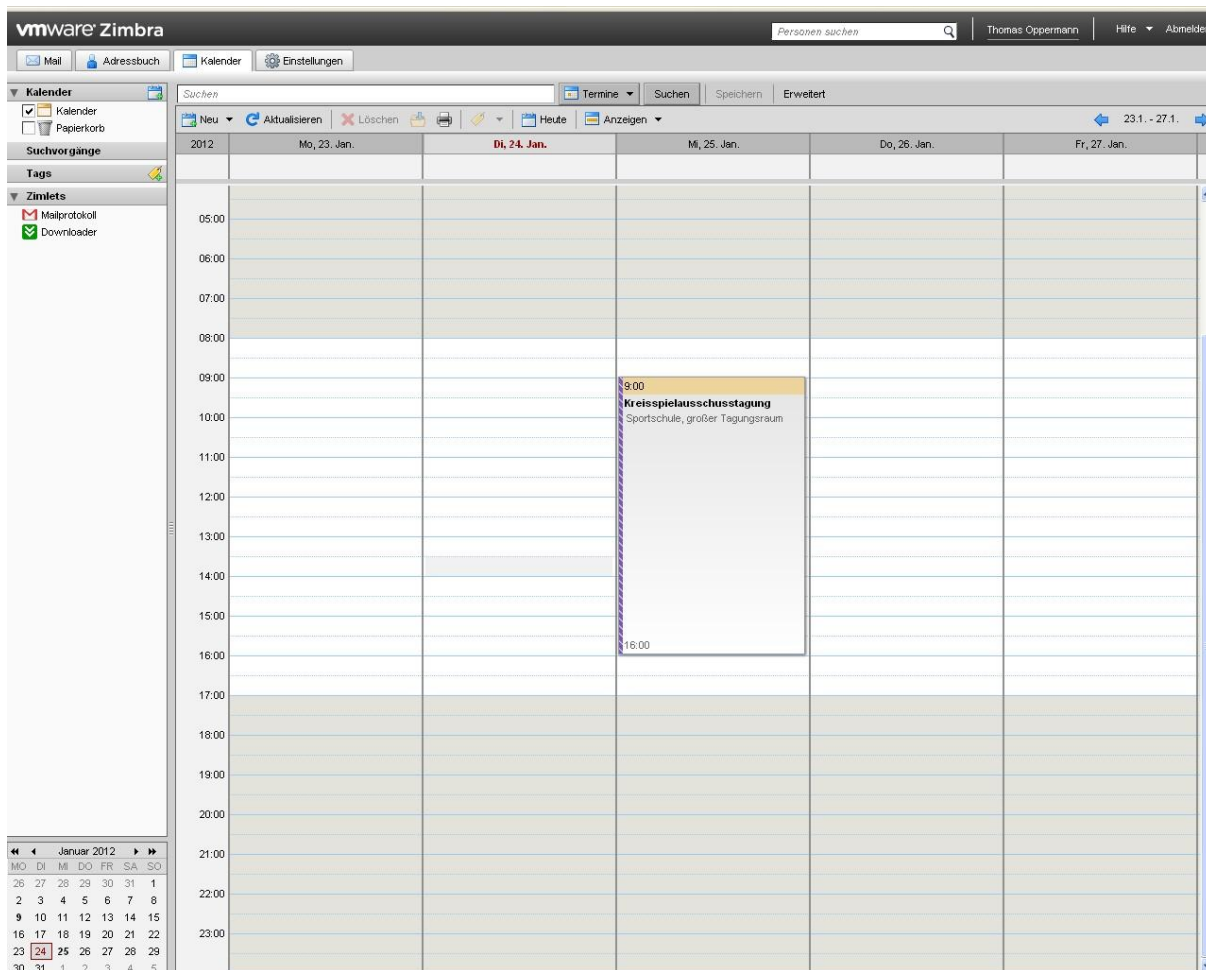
vmware Zimbra

Personen suchen

Thomas Oppermann

Hilfe ▾ Abmelde

Mail Adressbuch Kalender Einstellungen

Kalender
Kalender
Papierkorb

Suchvorgänge

Tags

Zimlets
Mailprotokoll
Downloader

Suchen

Termine ▾ Suchen Speichern Erweitert

Neu ▾ Aktualisieren Löschen Heute Anzeigen ▾

23.1. - 27.1.

| 2012 | Mo, 23. Jan. | Di, 24. Jan. | Mi, 25. Jan. | Do, 26. Jan. | Fr, 27. Jan. |
|---|---|---|---|---|---|

05:00
06:00
07:00
08:00
09:00
10:00
11:00
12:00
13:00
14:00
15:00
16:00
17:00
18:00
19:00
20:00
21:00
22:00
23:00

9:00
Kreisspielausschusstagung
Sportschule, großer Tagungsraum
16:00

Januar 2012

| MO | DI | MI | DO | FR | SA | SO |
|---|---|---|---|---|---|---|
| 26 | 27 | 28 | 29 | 30 | 31 | 1 |
| 2 | 3 | 4 | 5 | 6 | 7 | 8 |
| 9 | 10 | 11 | 12 | 13 | 14 | 15 |
| 16 | 17 | 18 | 19 | 20 | 21 | 22 |
| 23 | 24 | 25 | 26 | 27 | 28 | 29 |
| 30 | 31 | 1 | 2 | 3 | 4 | 5 |